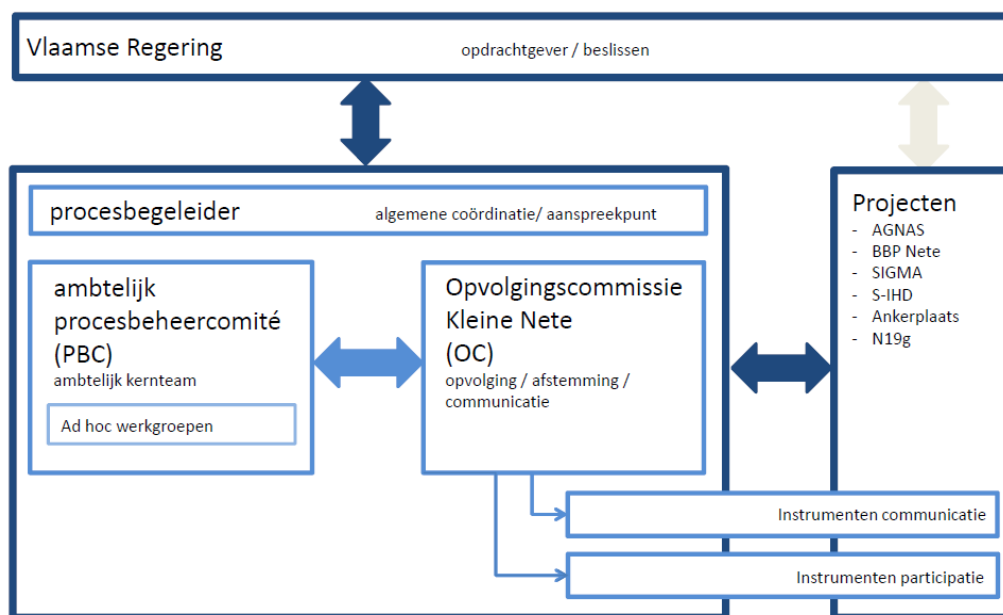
Vlaamse Regering

opdrachtgever / beslissen

procesbegeleider

algemene coördinatie/ aanspreekpunt

ambtelijk procesbeheercomité (PBC)
ambtelijk kernteam

Ad hoc werkgroepen

Opvolgingscommissie Kleine Nete (OC)
opvolging / afstemming / communicatie

Projecten
- AGNAS
- BBP Nete
- SIGMA
- S-IHD
- Ankerplaats
- N19g

Instrumenten communicatie

Instrumenten participatie